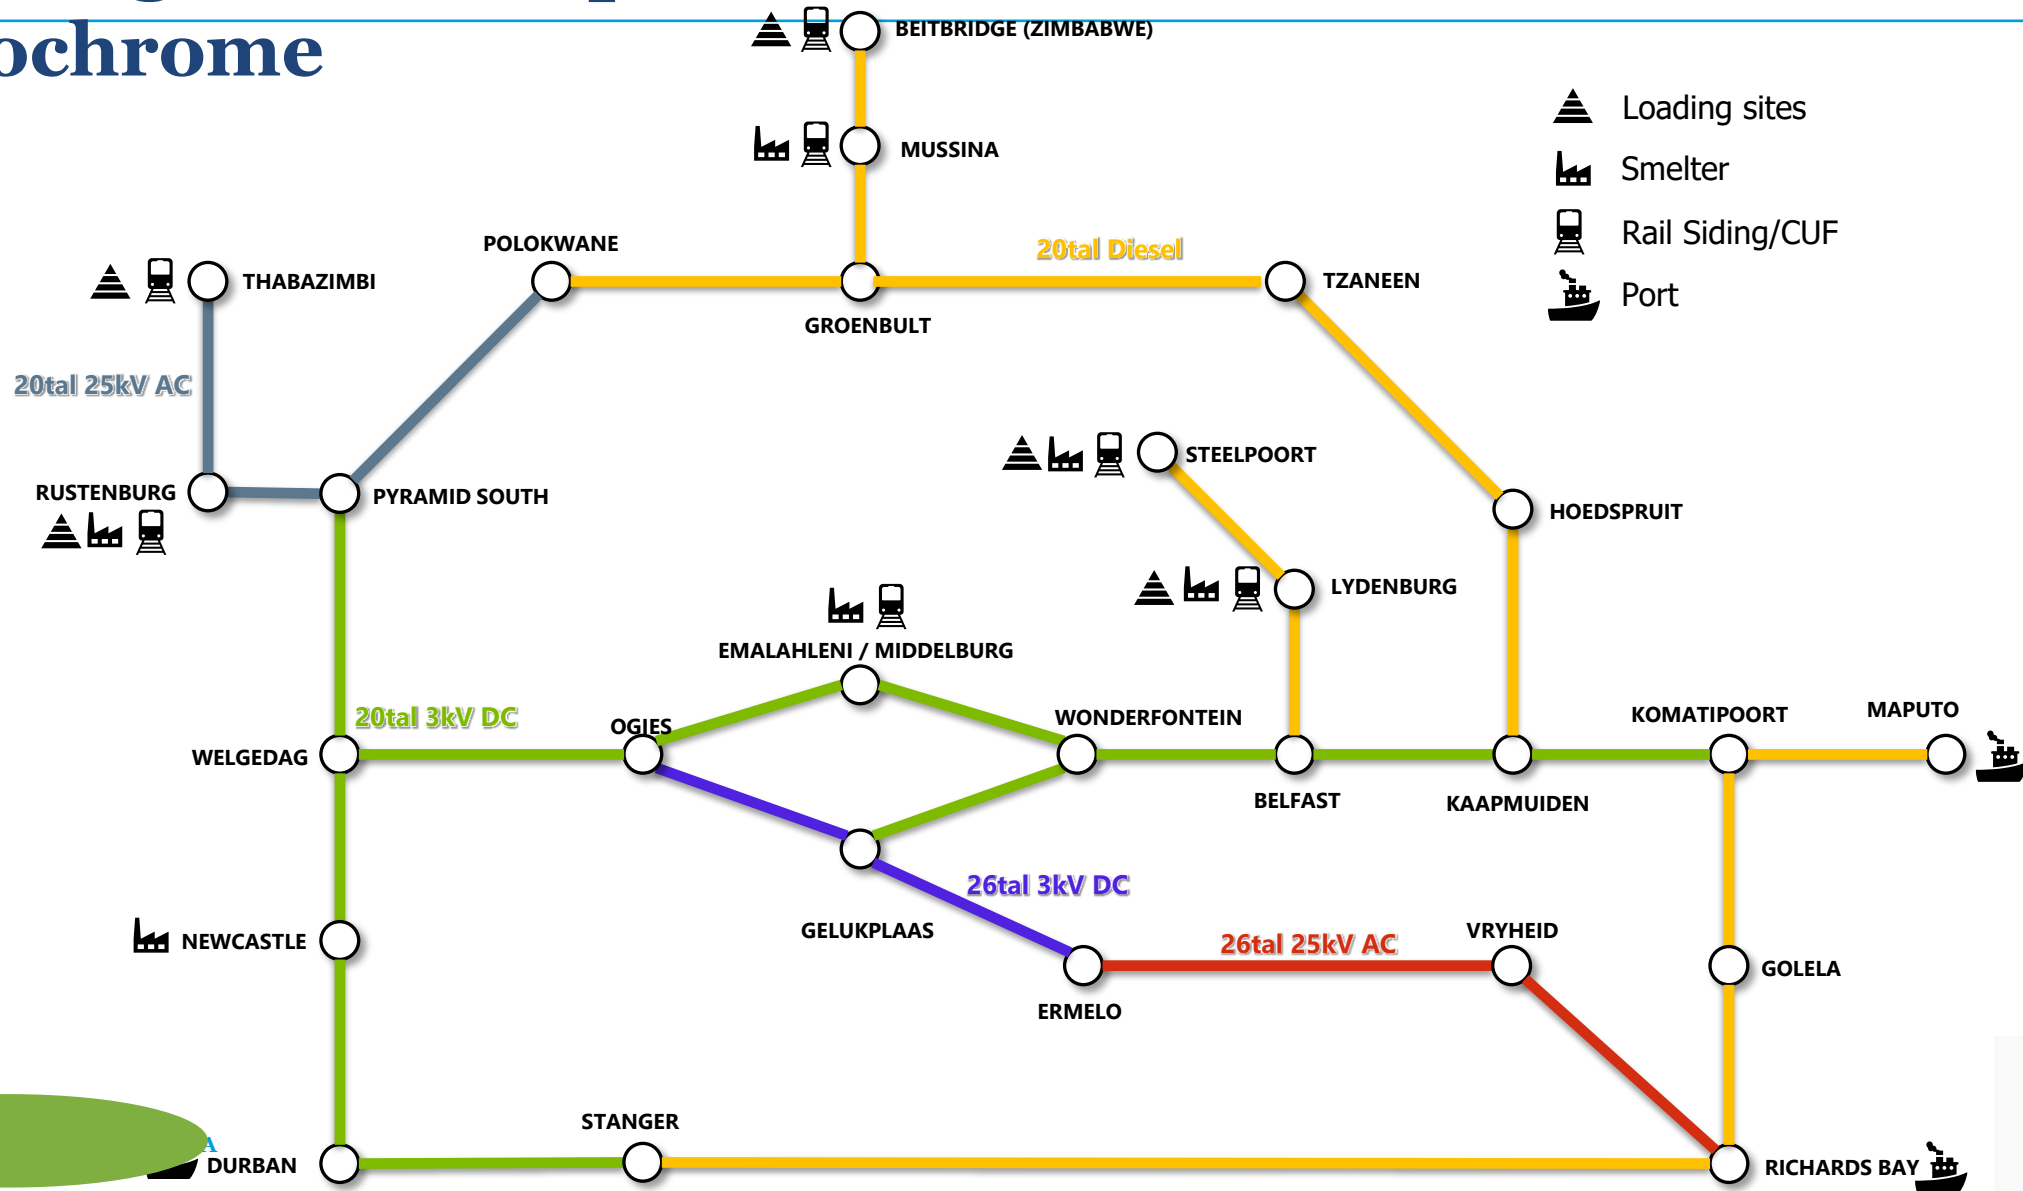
ochrome

BEITBRIDGE (ZIMBABWE)

MUSSINA

Loading sites
Smelter
Rail Siding/CUF
Port

POLOKWANE
THABAZIMBI
20tal Diesel
TZANEEN
GROENBULT

20tal 25kV AC

STEELPOORT
RUSTENBURG
PYRAMID SOUTH
HOEDSPRUIT

LYDENBURG

EMALAHLENI / MIDDELBURG

20tal 3kV DC
OGIES
WONDERFONTEIN
KOMATIPOORT
MAPUTO
WELGEDAG
BELFAST
KAAPMUIDEN

26tal 3kV DC
NEWCASTLE
GELUKPLAAS
VRYHEID
26tal 25kV AC
GOLELA
ERMELO

STANGER
DURBAN
RICHARDS BAY